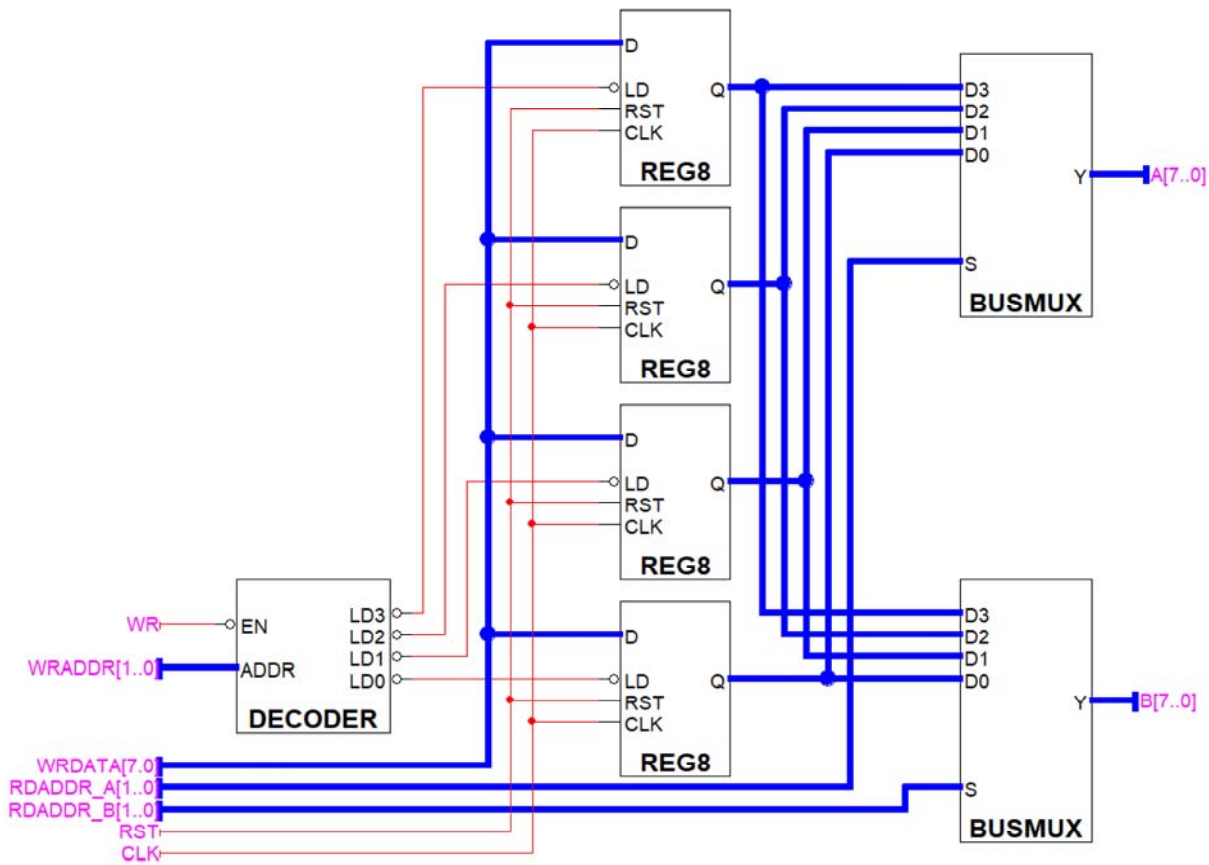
D
LD
RST
CLK
Q
REG8

D
LD
RST
CLK
Q
REG8

D
LD
RST
CLK
Q
REG8

D
LD
RST
CLK
Q
REG8

D3
D2
D1
D0
Y
S
BUSMUX
A[7..0]

D3
D2
D1
D0
Y
S
BUSMUX
B[7..0]

WR
EN
WRADDR[1..0]
ADDR
LD3
LD2
LD1
LD0
DECODER

WRDATA[7..0]
RDADDR_A[1..0]
RDADDR_B[1..0]
RST
CLK